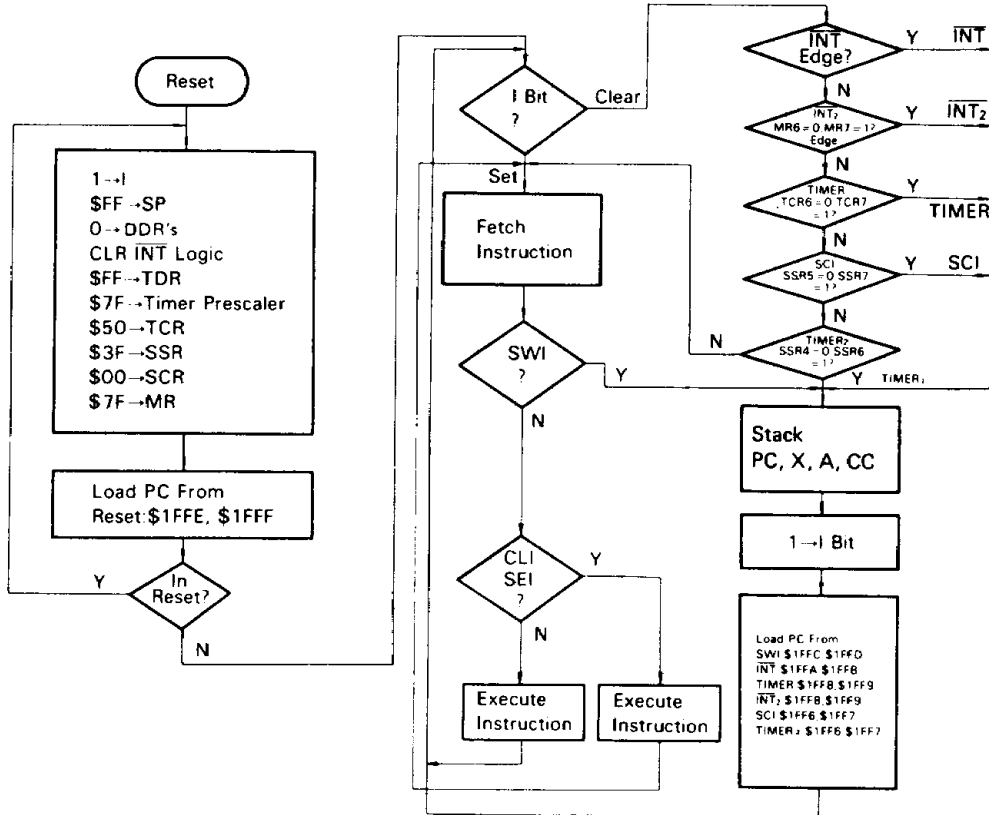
Reset

$1 \rightarrow I$
$FF $\rightarrow$ SP
$0 \rightarrow$ DDR's
CLR $\overline{INT}$ Logic
$FF $\rightarrow$ TDR
$7F $\rightarrow$ Timer Prescaler
$50 $\rightarrow$ TCR
$3F $\rightarrow$ SSR
$00 $\rightarrow$ SCR
$7F $\rightarrow$ MR

Load PC From
Reset:$1FFE, $1FFF

In Reset?
Y
N

I Bit ?
Clear
Set

Fetch Instruction

SWI ?
Y
N

CLI SEI ?
Y
N

Execute Instruction

Execute Instruction

$\overline{INT}$ Edge?
Y
$\overline{INT}$
N

$\overline{INT_2}$ MR6 = 0 MR7 = 1? Edge
Y
$\overline{INT_2}$
N

TIMER TCR6 = 0 TCR7 = 1?
Y
TIMER
N

SCI SSR5 = 0 SSR7 = 1?
Y
SCI
N

TIMER$_2$ SSR4 = 0 SSR6 = 1?
N
Y
TIMER$_2$

Stack
PC, X, A, CC

$1 \rightarrow I$ Bit

Load PC From
SWI $1FFC $1FFD
$\overline{INT}$ $1FFA $1FFB
TIMER $1FF8 $1FF9
$\overline{INT_2}$ $1FF8 $1FF9
SCI $1FF6 $1FF7
TIMER$_2$ $1FF6 $1FF7